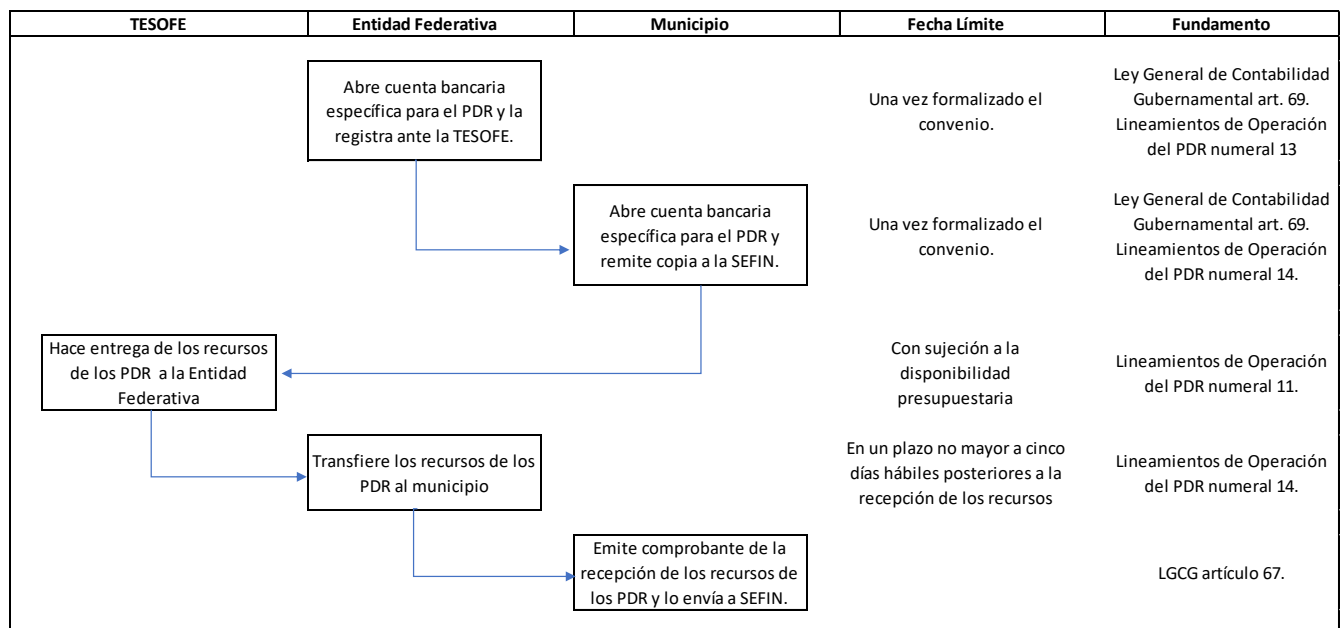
| TESOFE | Entidad Federativa | Municipio | Fecha Límite | Fundamento |
|---|---|---|---|---|
| | Abre cuenta bancaria específica para el PDR y la registra ante la TESOFE. | | Una vez formalizado el convenio. | Ley General de Contabilidad Gubernamental art. 69. Lineamientos de Operación del PDR numeral 13 |
| | | Abre cuenta bancaria específica para el PDR y remite copia a la SEFIN. | Una vez formalizado el convenio. | Ley General de Contabilidad Gubernamental art. 69. Lineamientos de Operación del PDR numeral 14. |
| Hace entrega de los recursos de los PDR a la Entidad Federativa | | | Con sujeción a la disponibilidad presupuestaria | Lineamientos de Operación del PDR numeral 11. |
| | Transfiere los recursos de los PDR al municipio | | En un plazo no mayor a cinco días hábiles posteriores a la recepción de los recursos | Lineamientos de Operación del PDR numeral 14. |
| | | Emite comprobante de la recepción de los recursos de los PDR y lo envía a SEFIN. | | LGCG artículo 67. |